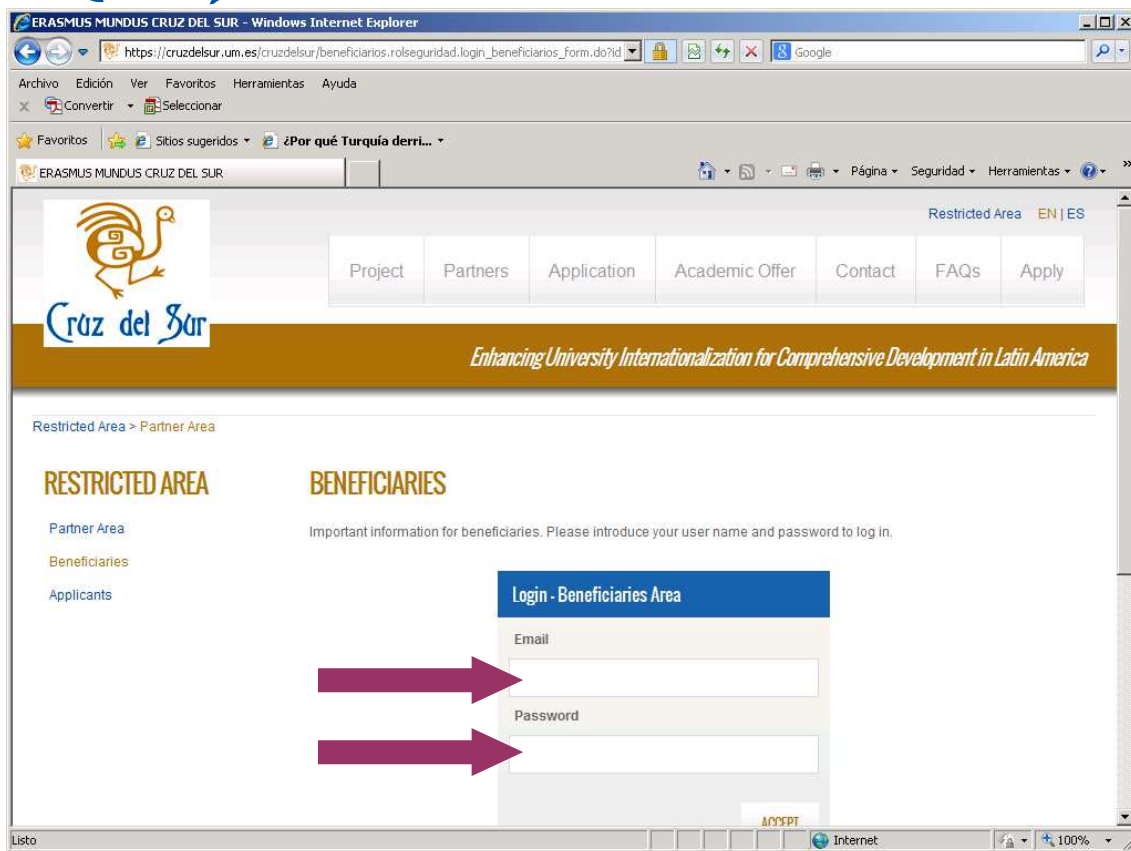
ERASMUS MUNDUS CRUZ DEL SUR - Windows Internet Explorer

https://cruzdelsur.um.es/cruzdelsur/beneficiarios.rolseguridad.login_beneficiarios_form.do?id

Google

Archivo Edición Ver Favoritos Herramientas Ayuda

Convertir Seleccionar

Favoritos Sitios sugeridos ¿Por qué Turquía derri...

ERASMUS MUNDUS CRUZ DEL SUR

Página Seguridad Herramientas

Restricted Area EN | ES

Cruz del Sur

Project Partners Application Academic Offer Contact FAQs Apply

Enhancing University Internationalization for Comprehensive Development in Latin America

Restricted Area > Partner Area

RESTRICTED AREA

Partner Area

Beneficiaries

Applicants

BENEFICIARIES

Important information for beneficiaries. Please introduce your user name and password to log in.

Login - Beneficiaries Area

Email

Password

ACCEPT

Listo

Internet

100%